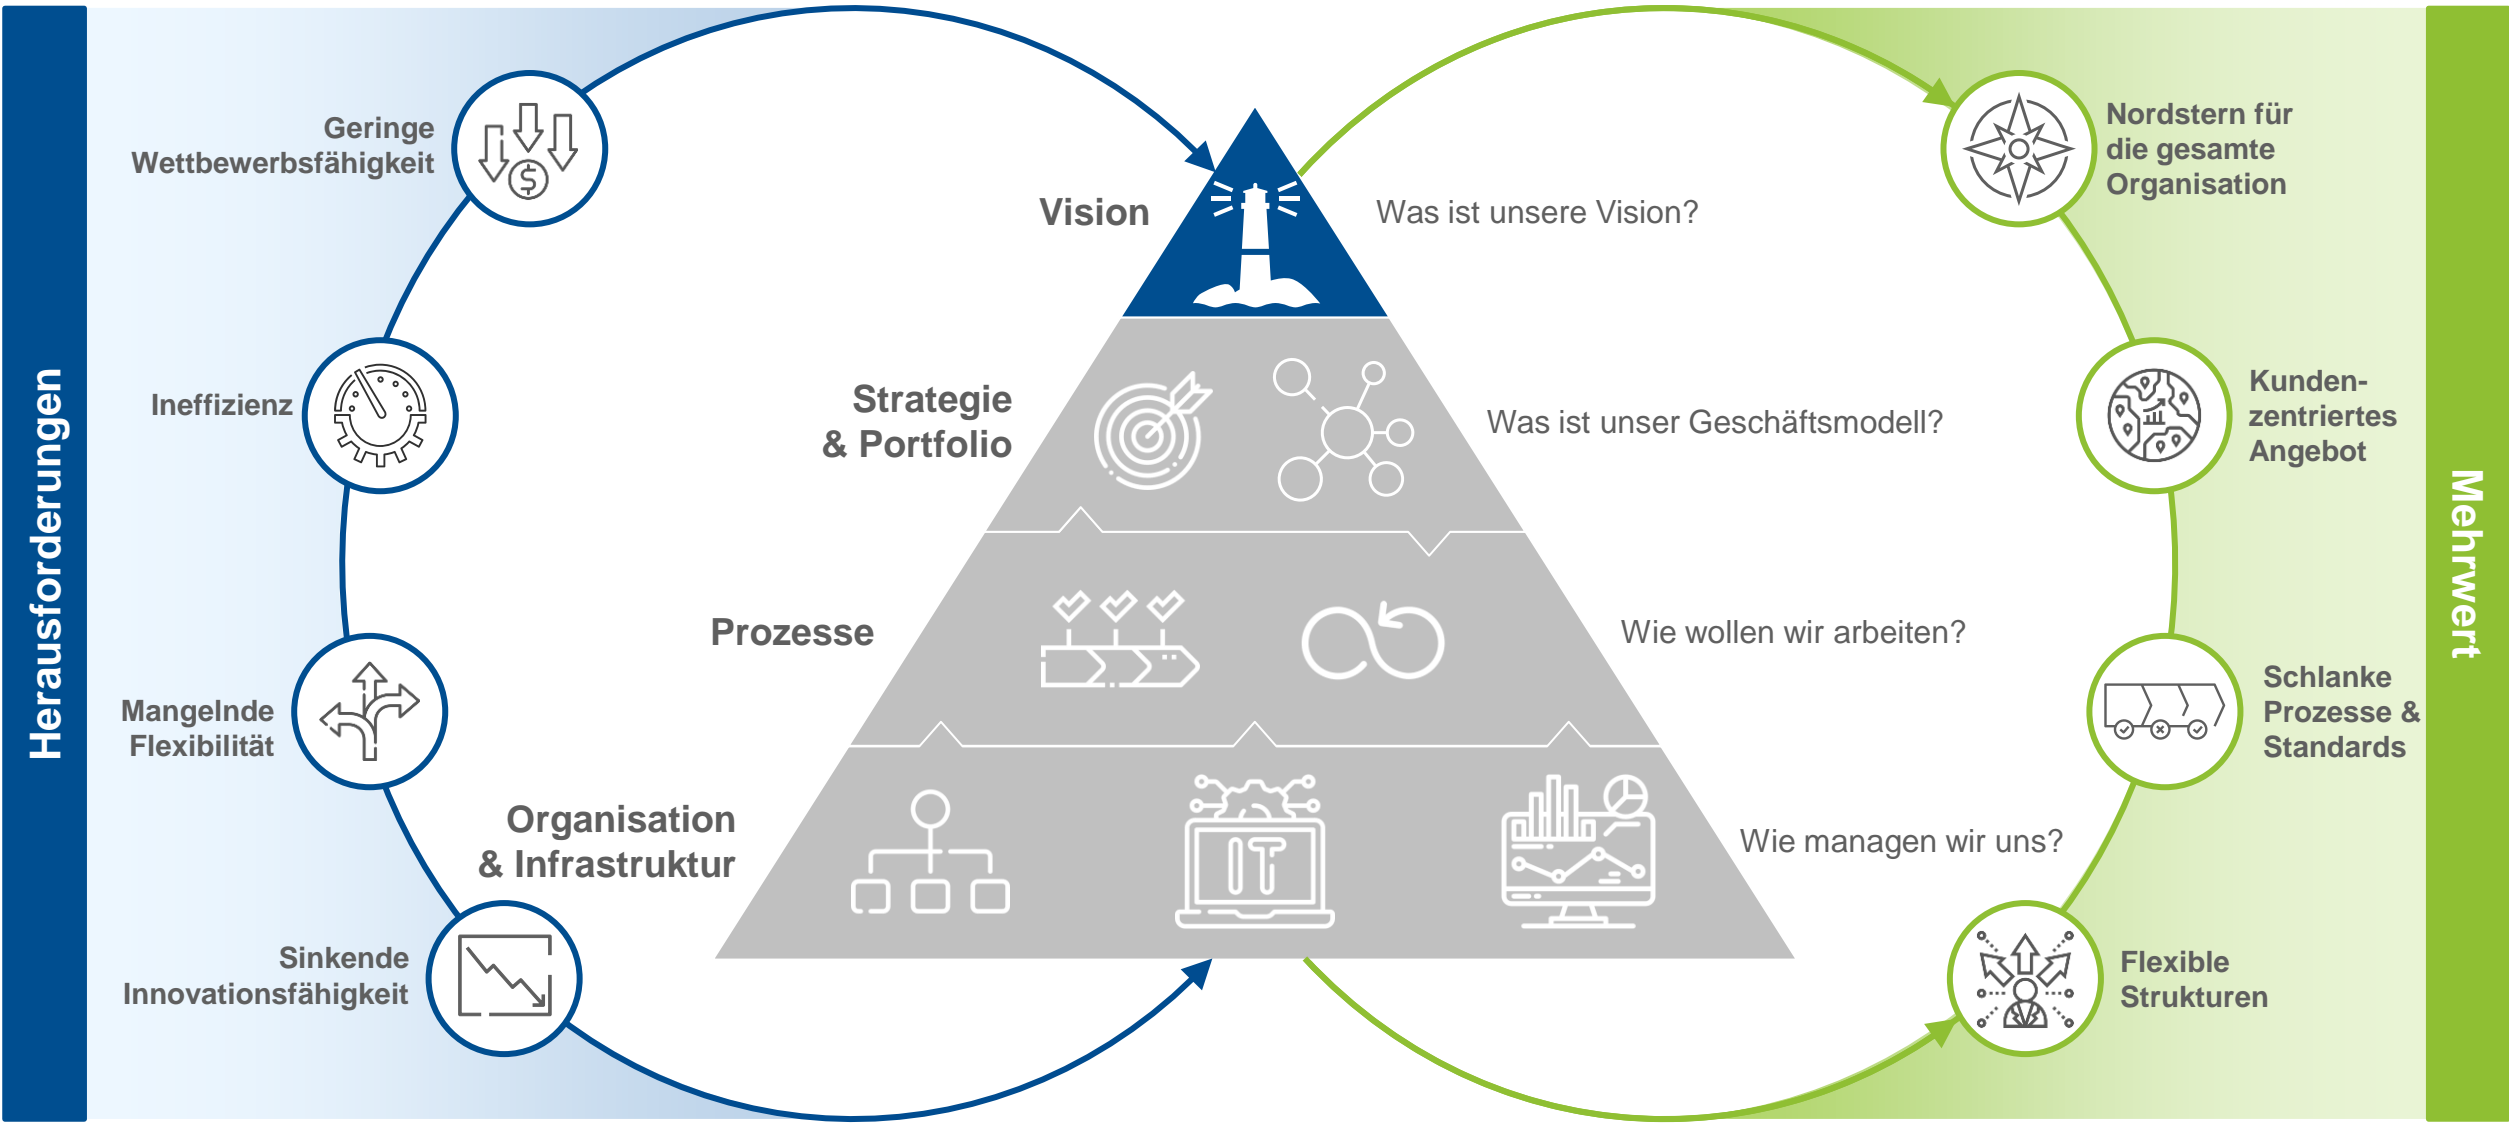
Herausforderungen

Geringe Wettbewerbsfähigkeit

Ineffizienz

Mangelnde Flexibilität

Sinkende Innovationsfähigkeit

Vision

Strategie & Portfolio

Prozesse

IT

Organisation & Infrastruktur

Was ist unsere Vision?

Was ist unser Geschäftsmodell?

Wie wollen wir arbeiten?

Wie managen wir uns?

Nordstern für die gesamte Organisation

Kunden-zentriertes Angebot

Schlanke Prozesse & Standards

Flexible Strukturen

Mehrwert